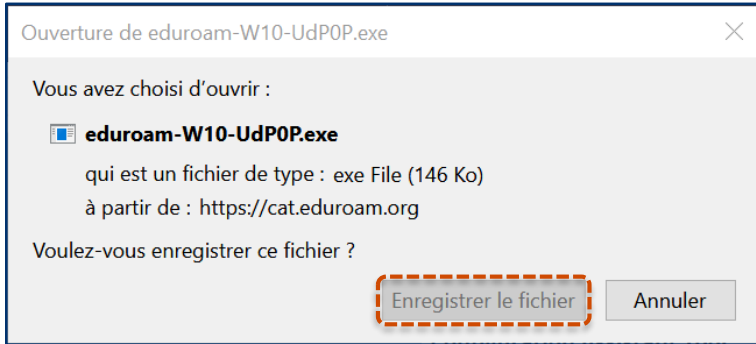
Ouverture de eduroam-W10-UdP0P.exe

Vous avez choisi d'ouvrir :

eduroam-W10-UdP0P.exe

qui est un fichier de type : exe File (146 Ko)

à partir de : https://cat.eduroam.org

Voulez-vous enregistrer ce fichier ?

Enregistrer le fichier

Annuler